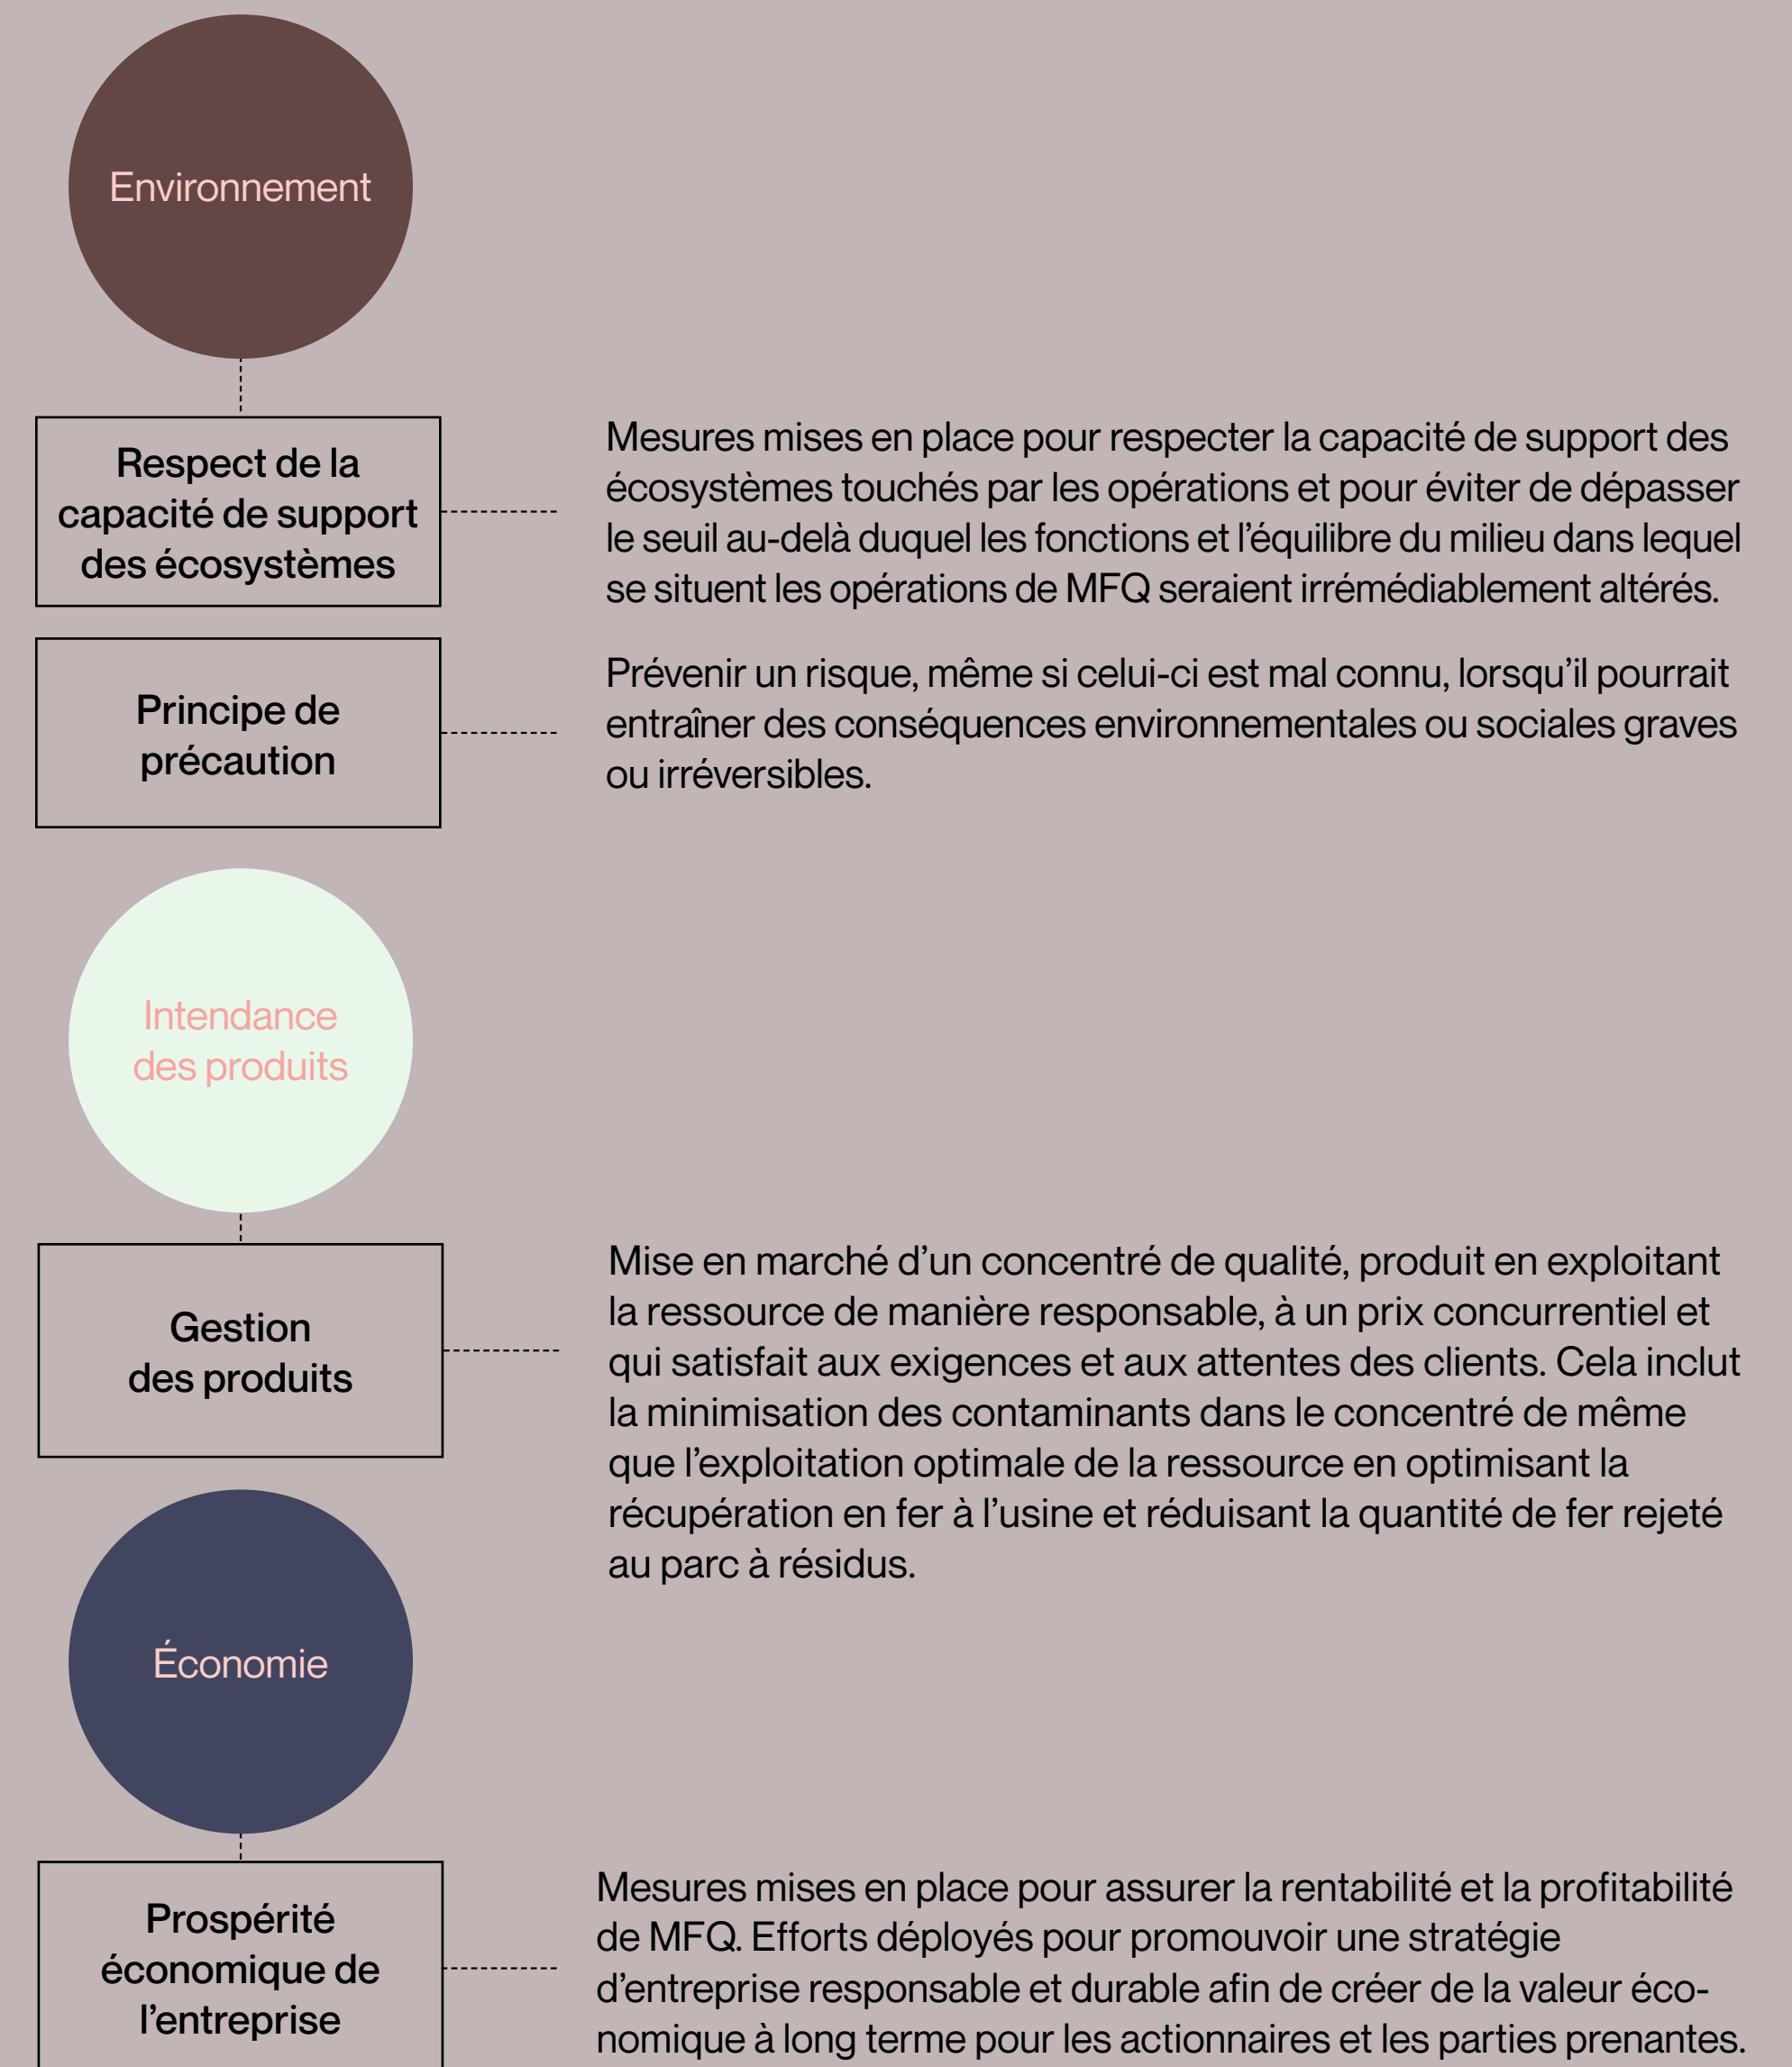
Environnement

Respect de la capacité de support des écosystèmes

Mesures mises en place pour respecter la capacité de support des écosystèmes touchés par les opérations et pour éviter de dépasser le seuil au-delà duquel les fonctions et l'équilibre du milieu dans lequel se situent les opérations de MFQ seraient irrémédiablement altérés.

Principe de précaution

Prévenir un risque, même si celui-ci est mal connu, lorsqu'il pourrait entraîner des conséquences environnementales ou sociales graves ou irréversibles.

Intendance des produits

Gestion des produits

Mise en marché d'un concentré de qualité, produit en exploitant la ressource de manière responsable, à un prix concurrentiel et qui satisfait aux exigences et aux attentes des clients. Cela inclut la minimisation des contaminants dans le concentré de même que l'exploitation optimale de la ressource en optimisant la récupération en fer à l'usine et réduisant la quantité de fer rejeté au parc à résidus.

Économie

Prospérité économique de l'entreprise

Mesures mises en place pour assurer la rentabilité et la profitabilité de MFQ. Efforts déployés pour promouvoir une stratégie d'entreprise responsable et durable afin de créer de la valeur économique à long terme pour les actionnaires et les parties prenantes.